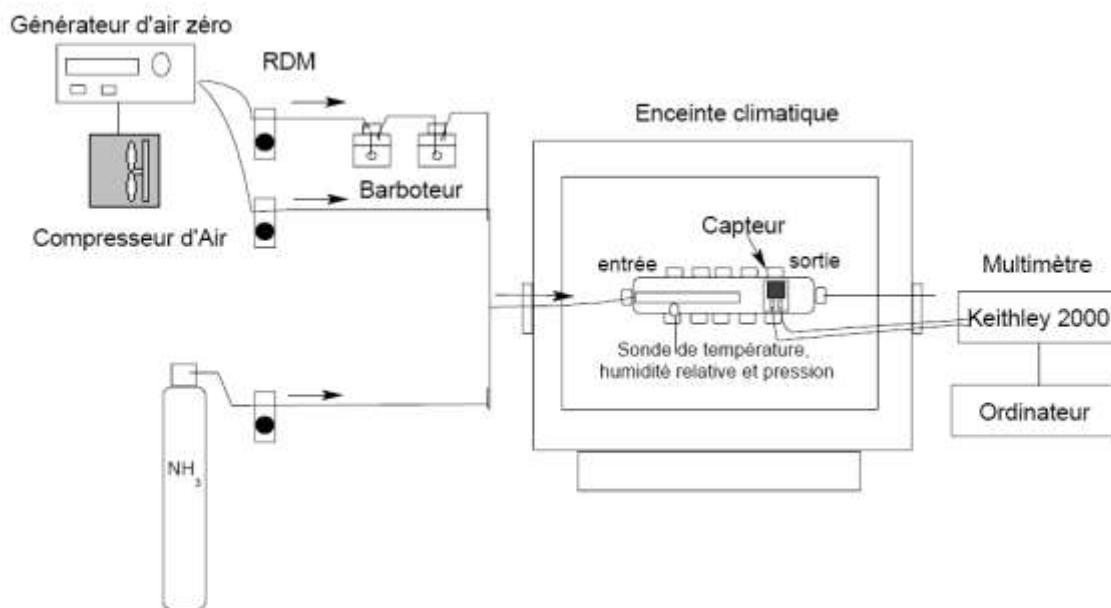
Générateur d'air zéro

RDM

Compresseur d'Air

Barboteur

Enceinte climatique

Capteur

entrée

sortie

Sonde de température, humidité relative et pression

Multimètre

Keithley 2000

Ordinateur

$NH_3$